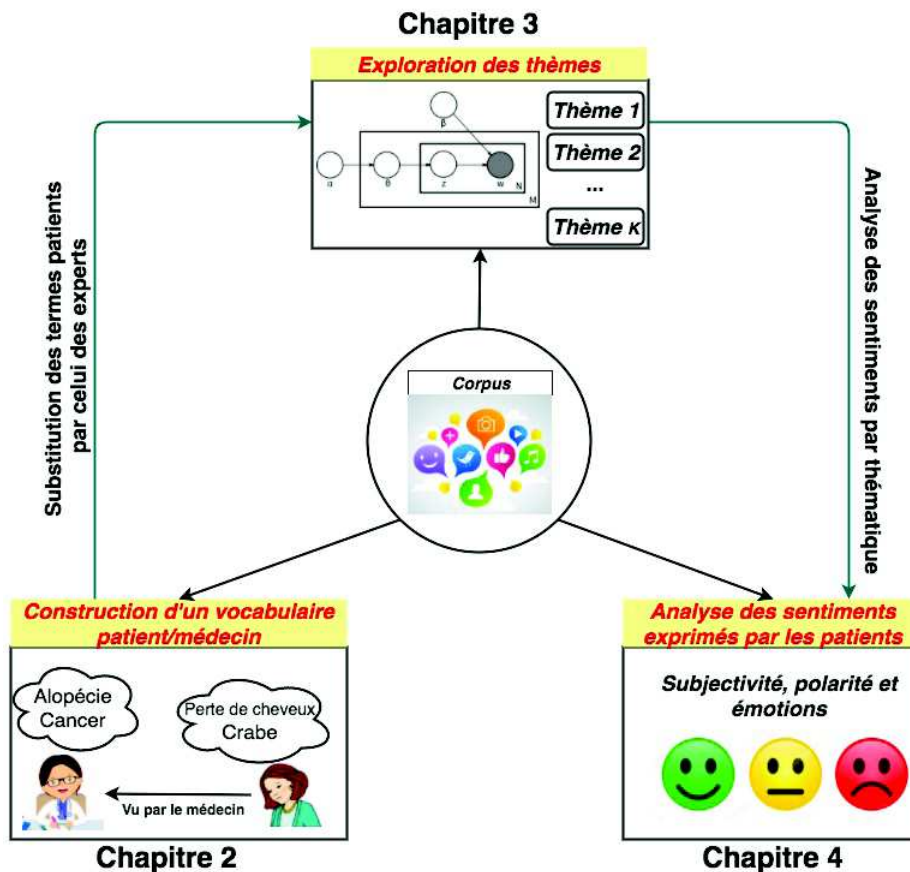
Chapitre 3

Exploration des thèmes

β

α

θ

z

w

N

M

Thème 1

Thème 2

...

Thème K

Substitution des termes patients par celui des experts

Analyse des sentiments par thématique

Corpus

Construction d'un vocabulaire patient/médecin

Alopécie
Cancer

Perte de cheveux
Crabe

Vu par le médecin

Chapitre 2

Analyse des sentiments exprimés par les patients

Subjectivité, polarité et émotions

Chapitre 4